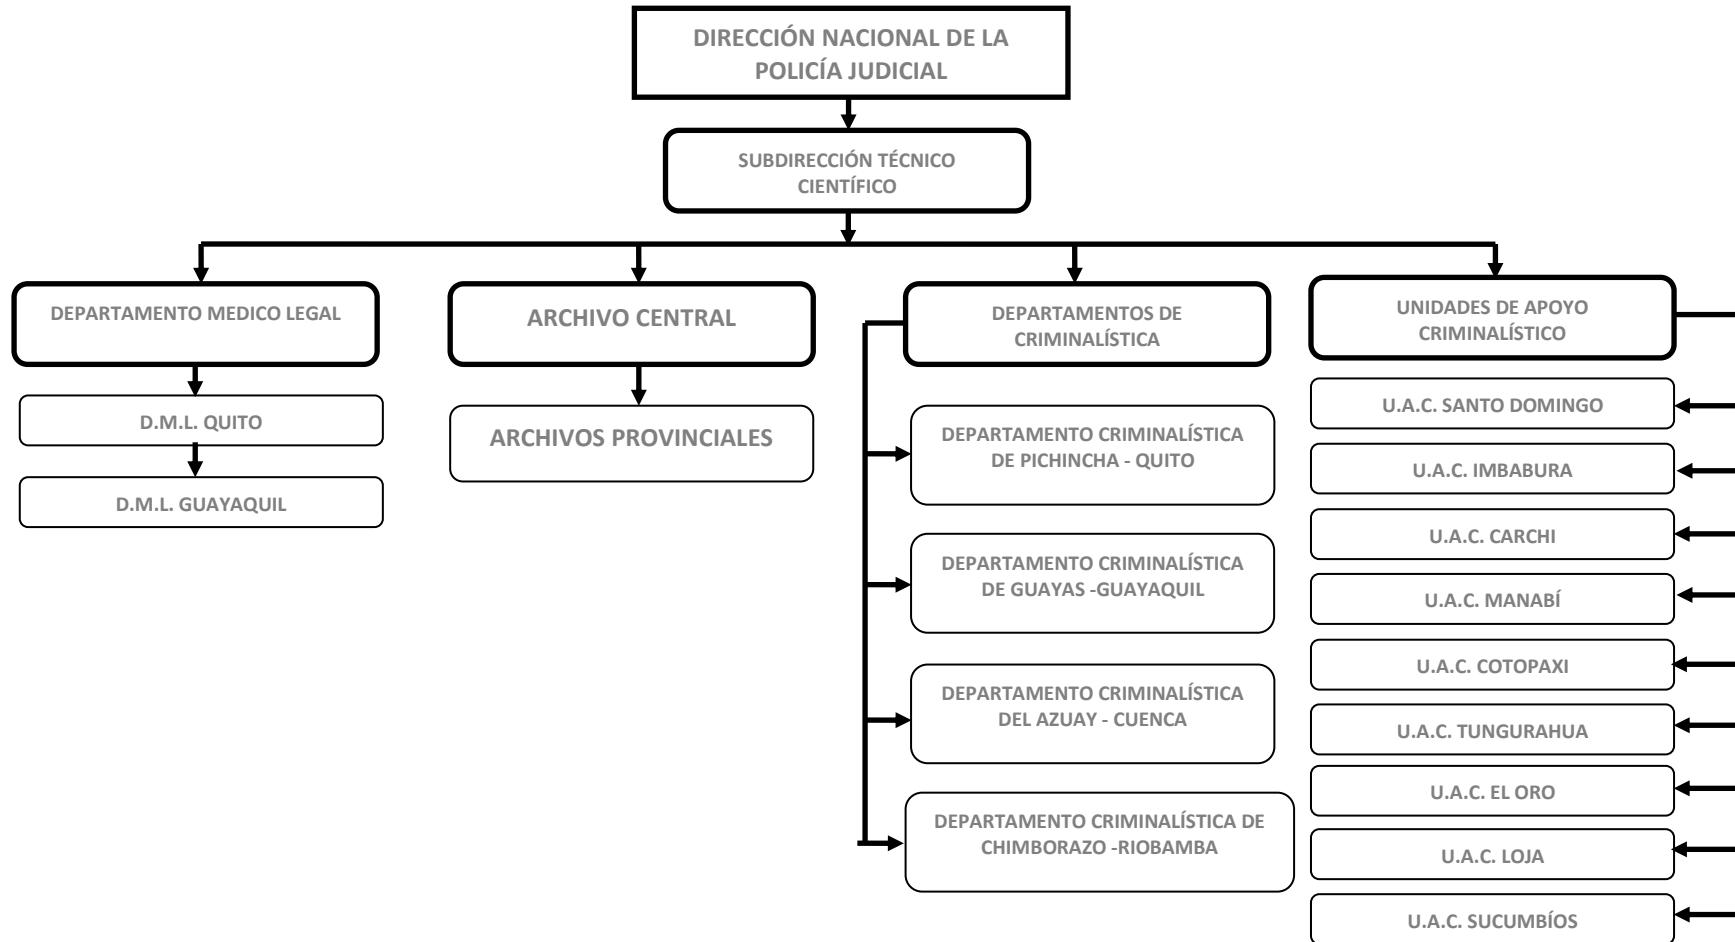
DIRECCIÓN NACIONAL DE LA POLICÍA JUDICIAL

SUBDIRECCIÓN TÉCNICO CIENTÍFICO

DEPARTAMENTO MEDICO LEGAL

D.M.L. QUITO

D.M.L. GUAYAQUIL

ARCHIVO CENTRAL

ARCHIVOS PROVINCIALES

DEPARTAMENTOS DE CRIMINALÍSTICA

DEPARTAMENTO CRIMINALÍSTICA DE PICHINCHA - QUITO

DEPARTAMENTO CRIMINALÍSTICA DE GUAYAS -GUAYAQUIL

DEPARTAMENTO CRIMINALÍSTICA DEL AZUAY - CUENCA

DEPARTAMENTO CRIMINALÍSTICA DE CHIMBORAZO -RIOBAMBA

UNIDADES DE APOYO CRIMINALÍSTICO

U.A.C. SANTO DOMINGO

U.A.C. IMBABURA

U.A.C. CARCHI

U.A.C. MANABÍ

U.A.C. COTOPAXI

U.A.C. TUNGURAHUA

U.A.C. EL ORO

U.A.C. LOJA

U.A.C. SUCUMBÍOS